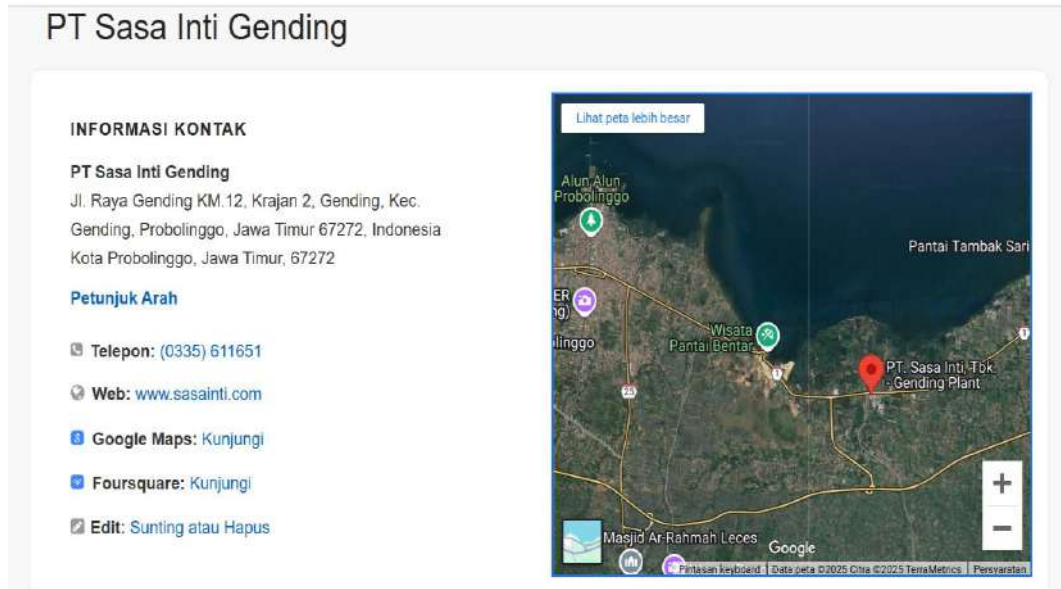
PT Sasa Inti Gending

INFORMASI KONTAK

PT Sasa Inti Gending
Jl. Raya Gending KM.12, Krajan 2, Gending, Kec. Gending, Probolinggo, Jawa Timur 67272, Indonesia
Kota Probolinggo, Jawa Timur, 67272

Petunjuk Arah

Telepon: (0335) 611651

Web: www.sasainti.com

Google Maps: Kunjungi

Foursquare: Kunjungi

Edit: Sunting atau Hapus

Lihat peta lebih besar

Alun Alun Probolinggo

Pantai Tambak Sari

ER g)

linggo

Wisata Pantai Bentar

PT. Sasa Inti Tbk. - Gending Plant

Masjid Ar-Rahmah Leces

Google

Pintasan keyboard | Data peta ©2025 Citra ©2025 TerraMetrics | Persyaratan